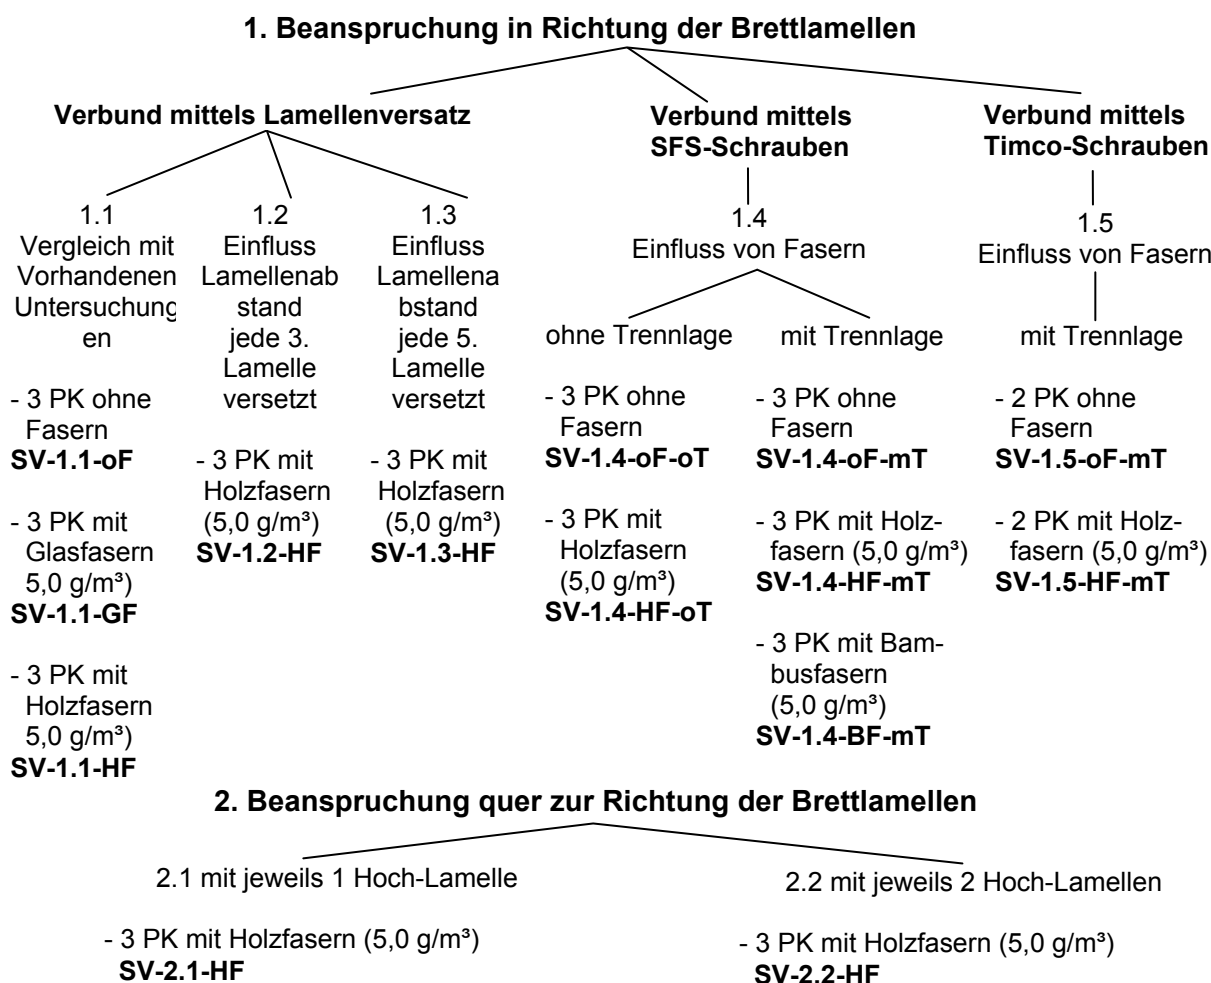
**1. Beanspruchung in Richtung der Brettlamellen**

**Verbund mittels Lamellenversatz**

1.1
Vergleich mit Vorhandenen Untersuchungen

- 3 PK ohne Fasern
**SV-1.1-oF**

- 3 PK mit Glasfasern 5,0 g/m³)
**SV-1.1-GF**

- 3 PK mit Holzfasern 5,0 g/m³)
**SV-1.1-HF**

1.2
Einfluss Lamellenabstand jede 3. Lamelle versetzt

- 3 PK mit Holzfasern (5,0 g/m³)
**SV-1.2-HF**

1.3
Einfluss Lamellenabstand jede 5. Lamelle versetzt

- 3 PK mit Holzfasern (5,0 g/m³)
**SV-1.3-HF**

**Verbund mittels SFS-Schrauben**

1.4
Einfluss von Fasern

ohne Trennlage

- 3 PK ohne Fasern
**SV-1.4-oF-oT**

- 3 PK mit Holzfasern (5,0 g/m³)
**SV-1.4-HF-oT**

mit Trennlage

- 3 PK ohne Fasern
**SV-1.4-oF-mT**

- 3 PK mit Holzfasern (5,0 g/m³)
**SV-1.4-HF-mT**

- 3 PK mit Bambusfasern (5,0 g/m³)
**SV-1.4-BF-mT**

**Verbund mittels Timco-Schrauben**

1.5
Einfluss von Fasern

mit Trennlage

- 2 PK ohne Fasern
**SV-1.5-oF-mT**

- 2 PK mit Holzfasern (5,0 g/m³)
**SV-1.5-HF-mT**

**2. Beanspruchung quer zur Richtung der Brettlamellen**

2.1 mit jeweils 1 Hoch-Lamelle

- 3 PK mit Holzfasern (5,0 g/m³)
**SV-2.1-HF**

2.2 mit jeweils 2 Hoch-Lamellen

- 3 PK mit Holzfasern (5,0 g/m³)
**SV-2.2-HF**